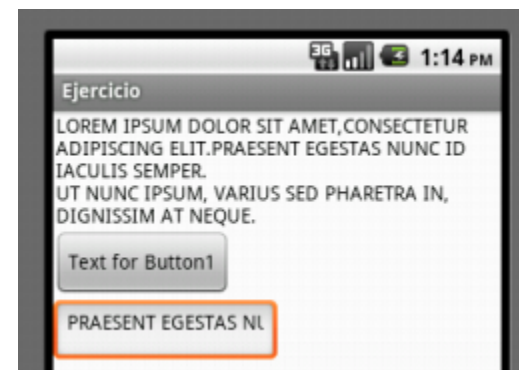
3G 1:14 PM

Ejercicio

LOREM IPSUM DOLOR SIT AMET,CONSECTETUR ADIPISCING ELIT.PRAESENT EGESTAS NUNC ID IACULIS SEMPER.
UT NUNC IPSUM, VARIUS SED PHARETRA IN, DIGNISSIM AT NEQUE.

Text for Button1

PRAESENT EGESTAS NU